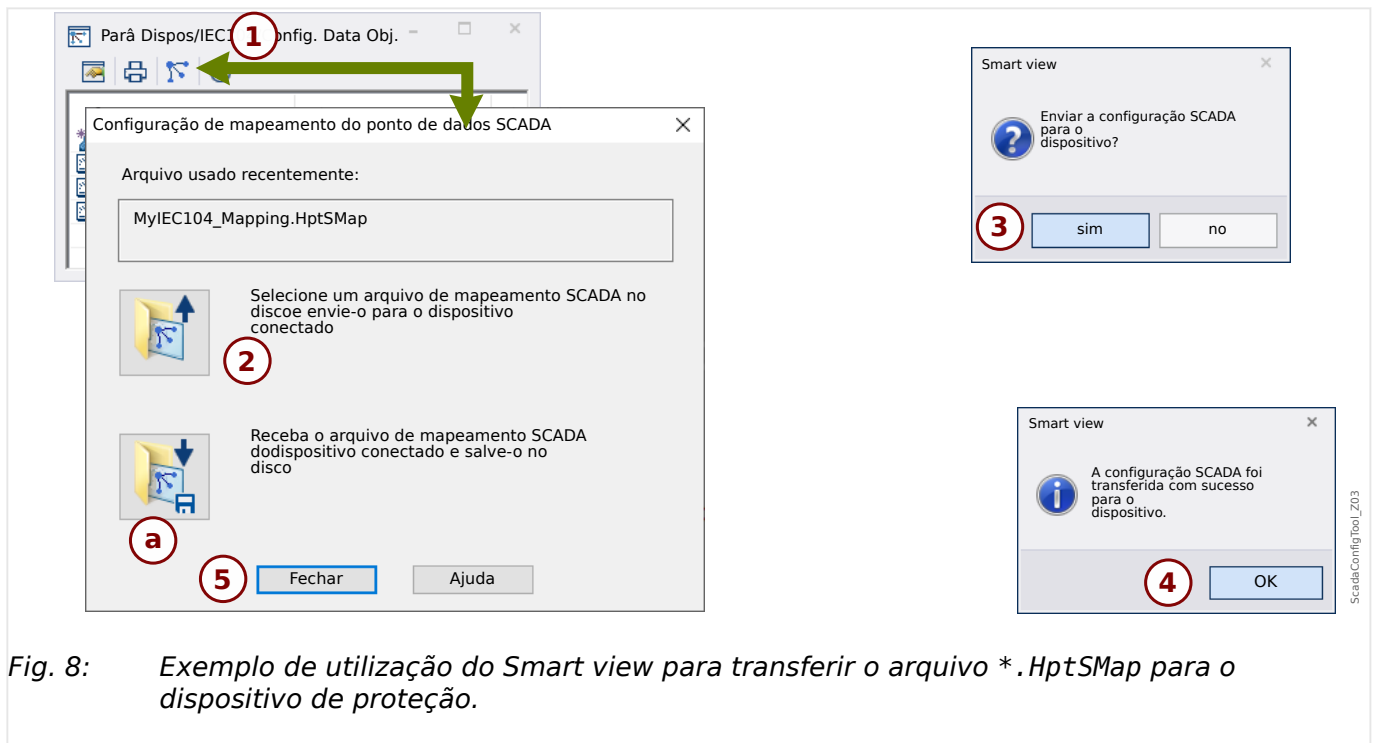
Parâ Dispos/IEC1 1 onfig. Data Obj.

Configuração de mapeamento do ponto de dados SCADA

Arquivo usado recentemente:

MyIEC104_Mapping.HptSMap

Selecione um arquivo de mapeamento SCADA no discoe envie-o para o dispositivo conectado

2

Receba o arquivo de mapeamento SCADA dodispositivo conectado e salve-o no disco

a

5 Fechar Ajuda

Smart view

Enviar a configuração SCADA para o dispositivo?

3 sim no

Smart view

A configuração SCADA foi transferida com sucesso para o dispositivo.

4 OK

ScadaConfigTool_Z03

Fig. 8: Exemplo de utilização do Smart view para transferir o arquivo *.HptSMap para o dispositivo de proteção.